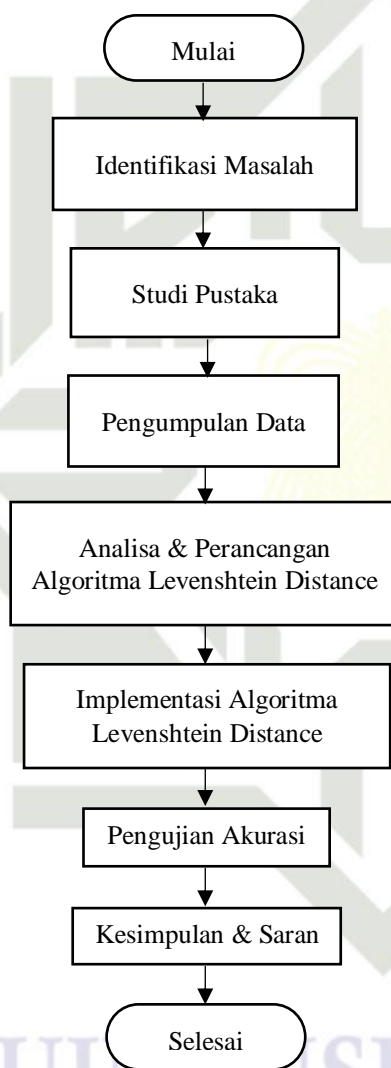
Mulai

Identifikasi Masalah

Studi Pustaka

Pengumpulan Data

Analisa & Perancangan Algoritma Levenshtein Distance

Implementasi Algoritma Levenshtein Distance

Pengujian Akurasi

Kesimpulan & Saran

Selesai